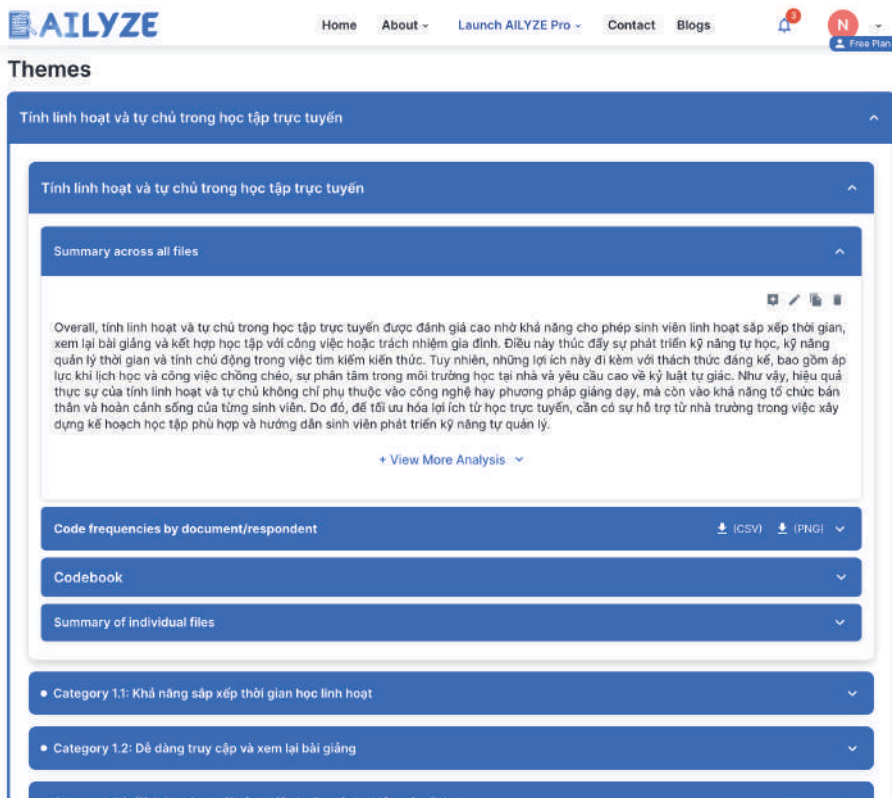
AILYZE

Home About Launch AILYZE Pro Contact Blogs

3

N

Free Plan

Themes

Tính linh hoạt và tự chủ trong học tập trực tuyến

Tính linh hoạt và tự chủ trong học tập trực tuyến

Summary across all files

Overall, tính linh hoạt và tự chủ trong học tập trực tuyến được đánh giá cao nhờ khả năng cho phép sinh viên linh hoạt sắp xếp thời gian, xem lại bài giảng và kết hợp học tập với công việc hoặc trách nhiệm gia đình. Điều này thúc đẩy sự phát triển kỹ năng tự học, kỹ năng quản lý thời gian và tính chủ động trong việc tìm kiếm kiến thức. Tuy nhiên, những lợi ích này đi kèm với thách thức đáng kể, bao gồm áp lực khi lịch học và công việc chồng chéo, sự phân tâm trong môi trường học tại nhà và yêu cầu cao về kỷ luật tự giác. Như vậy, hiệu quả thực sự của tính linh hoạt và tự chủ không chỉ phụ thuộc vào công nghệ hay phương pháp giảng dạy, mà còn vào khả năng tổ chức bản thân và hoàn cảnh sống của từng sinh viên. Do đó, để tối ưu hóa lợi ích từ học trực tuyến, cần có sự hỗ trợ từ nhà trường trong việc xây dựng kế hoạch học tập phù hợp và hướng dẫn sinh viên phát triển kỹ năng tự quản lý.

+ View More Analysis

Code frequencies by document/respondent (CSV) (PNG)

Codebook

Summary of individual files

Category 1.1: Khả năng sắp xếp thời gian học linh hoạt

Category 1.2: Dễ dàng truy cập và xem lại bài giảng

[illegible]